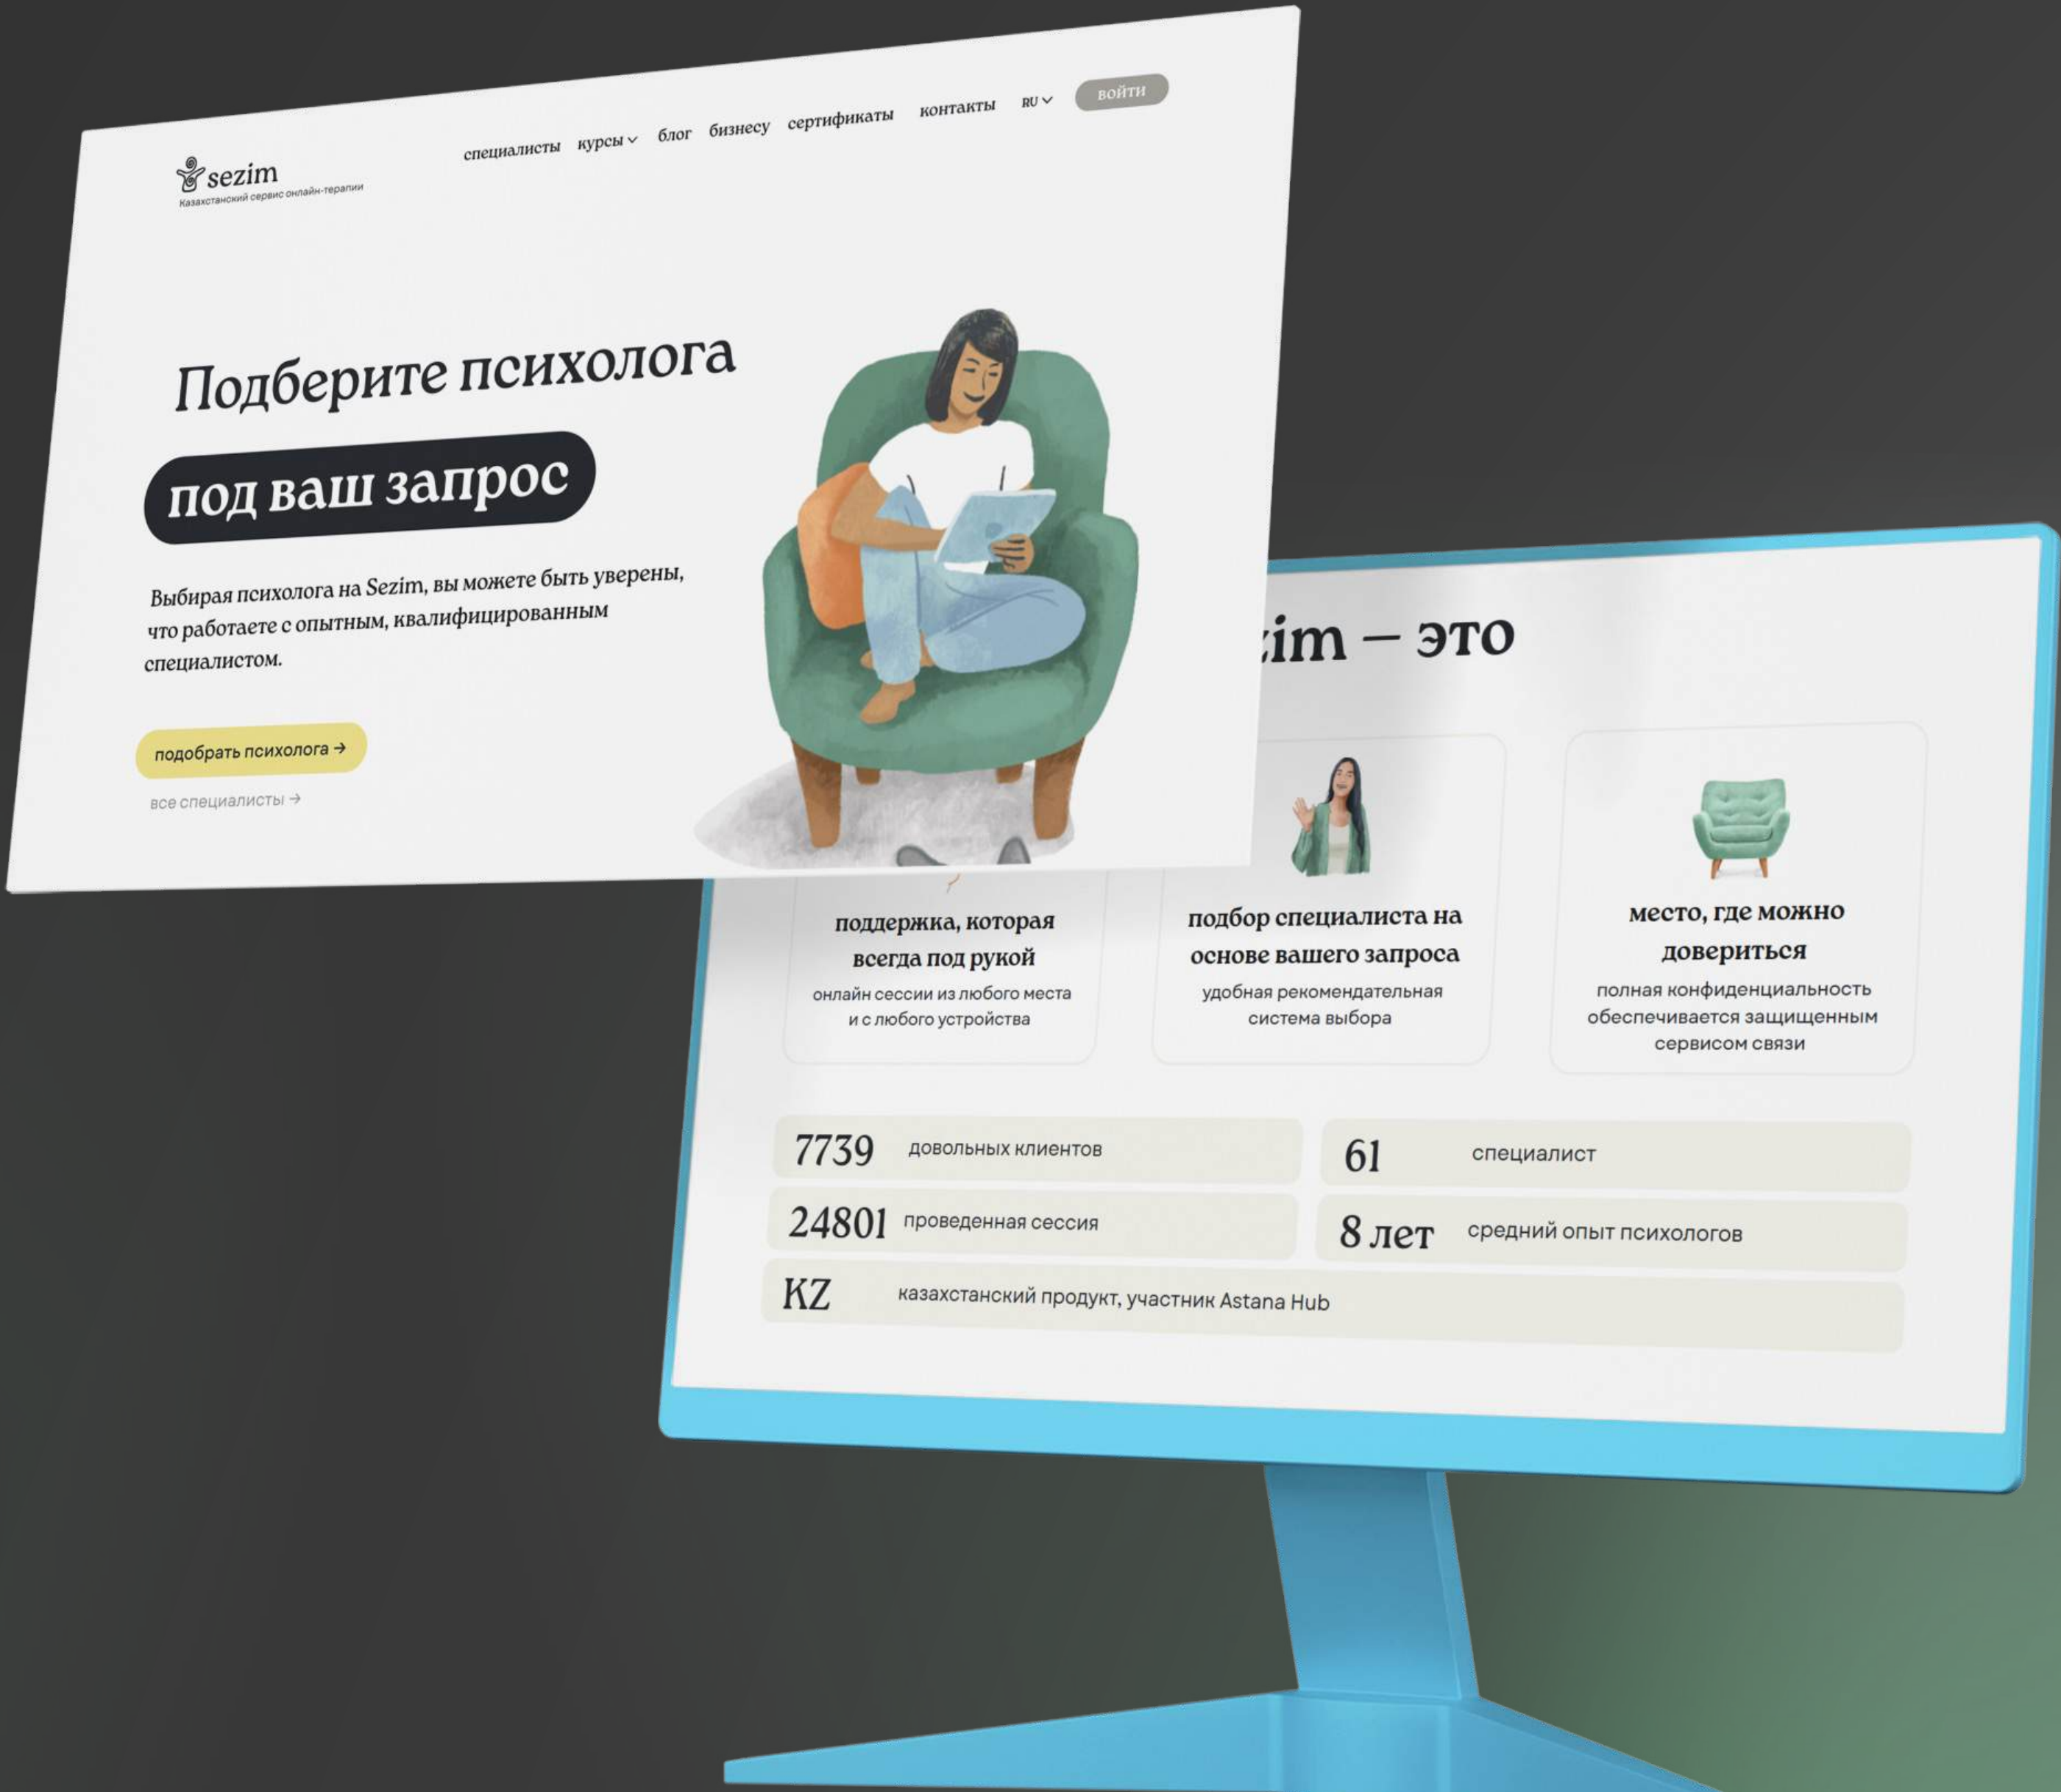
sezim
Казахстанский сервис онлайн-терапии

специалисты курсы блог бизнесу сертификаты контакты RU войти

Подберите психолога под ваш запрос

Выбирая психолога на Sezim, вы можете быть уверены, что работаете с опытным, квалифицированным специалистом.

подобрать психолога →

все специалисты →

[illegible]zim – это

поддержка, которая всегда под рукой
онлайн сессии из любого места и с любого устройства

подбор специалиста на основе вашего запроса
удобная рекомендательная система выбора

место, где можно довериться
полная конфиденциальность обеспечивается защищенным сервисом связи

| | |
|---|---|
| 7739 | довольных клиентов |
| 61 | специалист |
| 24801 | проведенная сессия |
| 8 лет | средний опыт психологов |
| KZ | казахстанский продукт, участник Astana Hub |